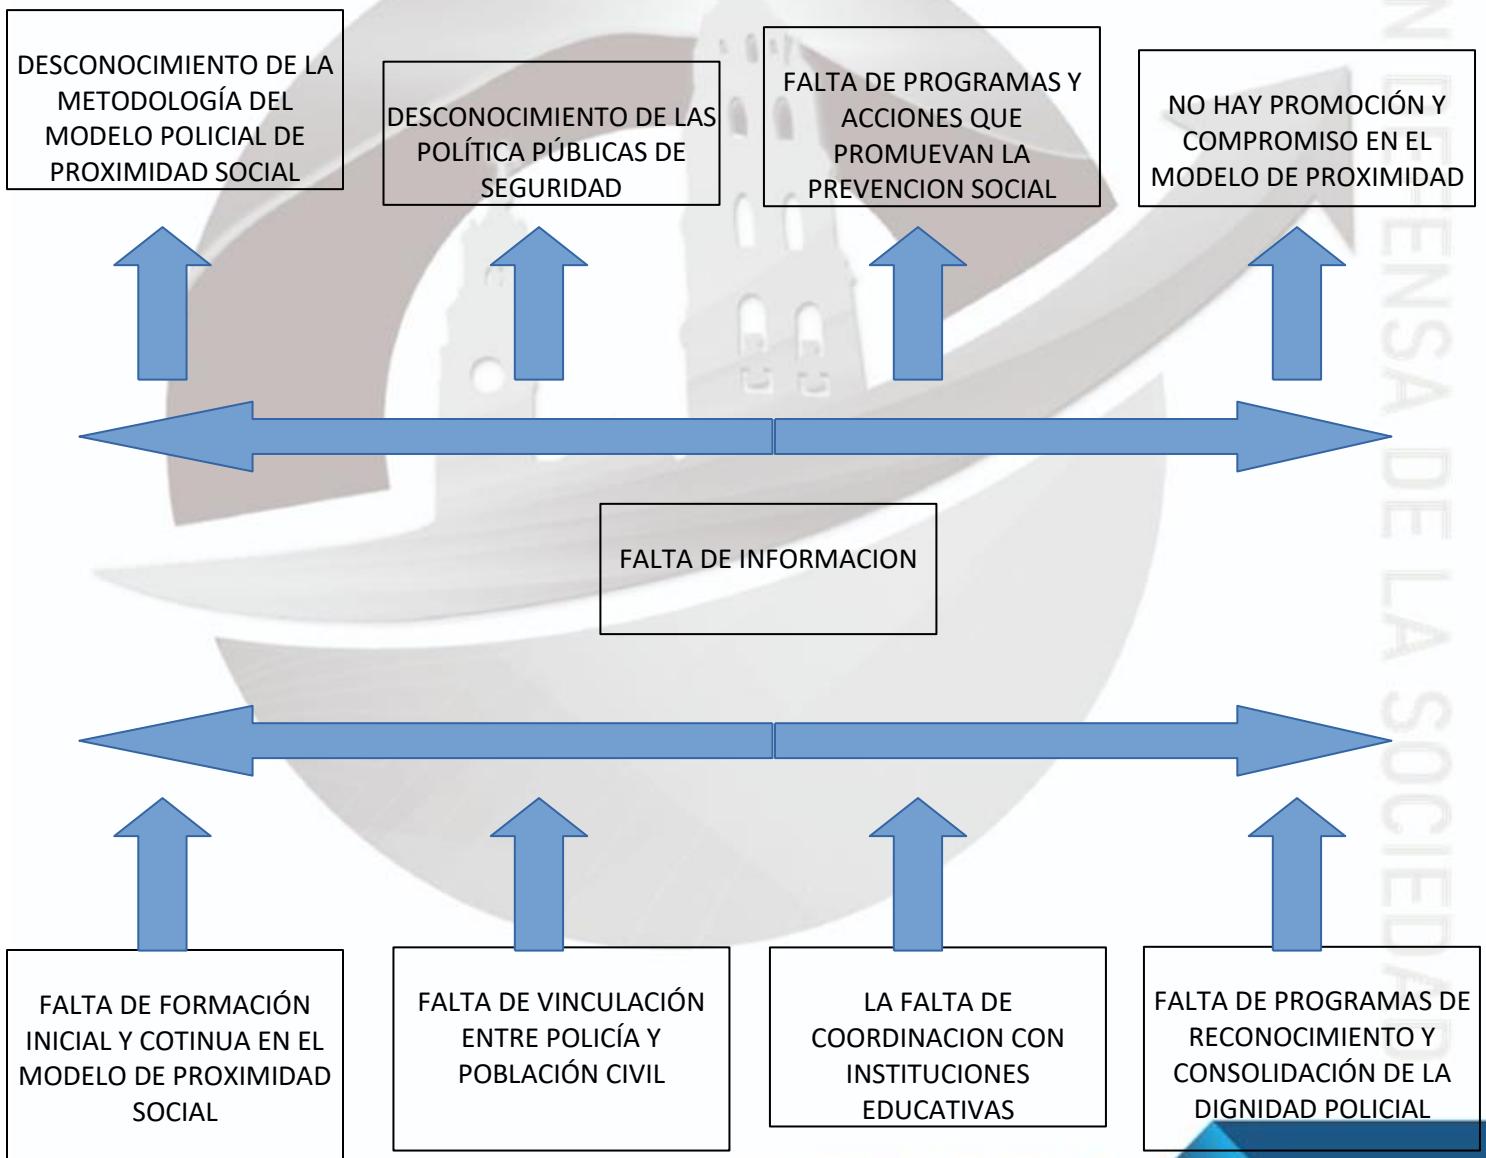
DESCONOCIMIENTO DE LA METODOLOGÍA DEL MODELO POLICIAL DE PROXIMIDAD SOCIAL

DESCONOCIMIENTO DE LAS POLÍTICA PÚBLICAS DE SEGURIDAD

FALTA DE PROGRAMAS Y ACCIONES QUE PROMUEVAN LA PREVENCION SOCIAL

NO HAY PROMOCIÓN Y COMPROMISO EN EL MODELO DE PROXIMIDAD

FALTA DE INFORMACION

FALTA DE FORMACIÓN INICIAL Y COTINUA EN EL MODELO DE PROXIMIDAD SOCIAL

FALTA DE VINCULACIÓN ENTRE POLICÍA Y POBLACIÓN CIVIL

LA FALTA DE COORDINACION CON INSTITUCIONES EDUCATIVAS

FALTA DE PROGRAMAS DE RECONOCIMIENTO Y CONSOLIDACIÓN DE LA DIGNIDAD POLICIAL

EN DEFENSA DE LA SOCIEDAD